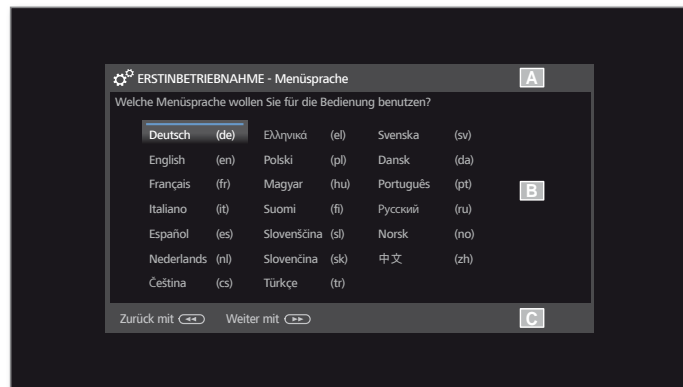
ERSTINBETRIEBNAHME - Menüsprache

A

Welche Menüsprache wollen Sie für die Bedienung benutzen?

| | | | | | |
|---|---|---|---|---|---|
| Deutsch | (de) | Ελληνικά | (el) | Svenska | (sv) |
| English | (en) | Polski | (pl) | Dansk | (da) |
| Français | (fr) | Magyar | (hu) | Português | (pt) |
| Italiano | (it) | Suomi | (fi) | Русский | (ru) |
| Español | (es) | Slovenščina | (sl) | Norsk | (no) |
| Nederlands | (nl) | Slovenčina | (sk) | 中文 | (zh) |
| Čeština | (cs) | Türkçe | (tr) | | |

B

Zurück mit Weiter mit

C